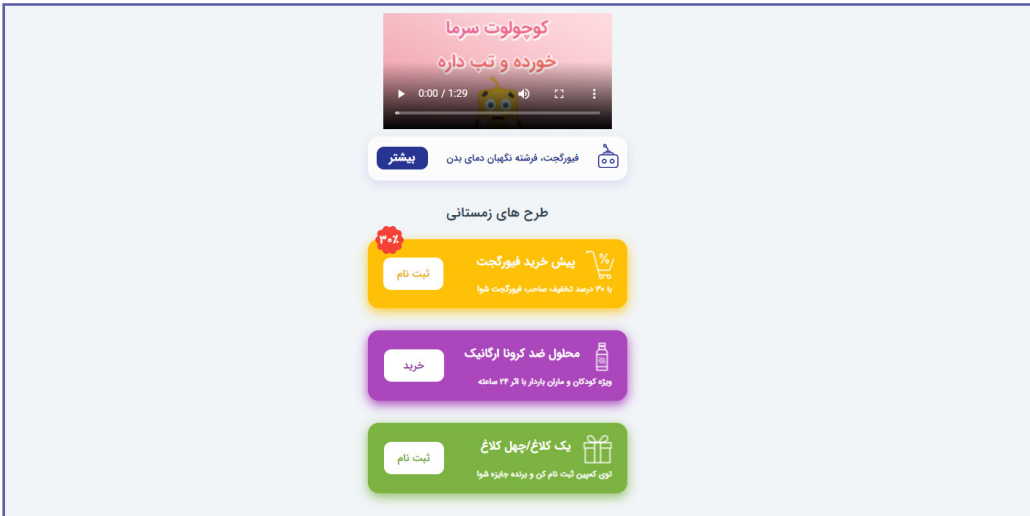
کوچولوت سرما
خورده و تب داره

0:00 / 1:29

فیورگجت، فرشته نگهبان دمای بدن
بیشتر

طرح های زمستانی

۳۰٪
پیش خرید فیورگجت
با ۳۰ درصد تخفیف، صاحب فیورگجت شو!
ثبت نام

محلول ضد کرونا ارگانیک
ویژه کودکان و مادران باردار با اثر ۲۴ ساعته
خرید

یک کلاغ/چهل کلاغ
توی کمپین ثبت نام کن و برنده جایزه شو!
ثبت نام